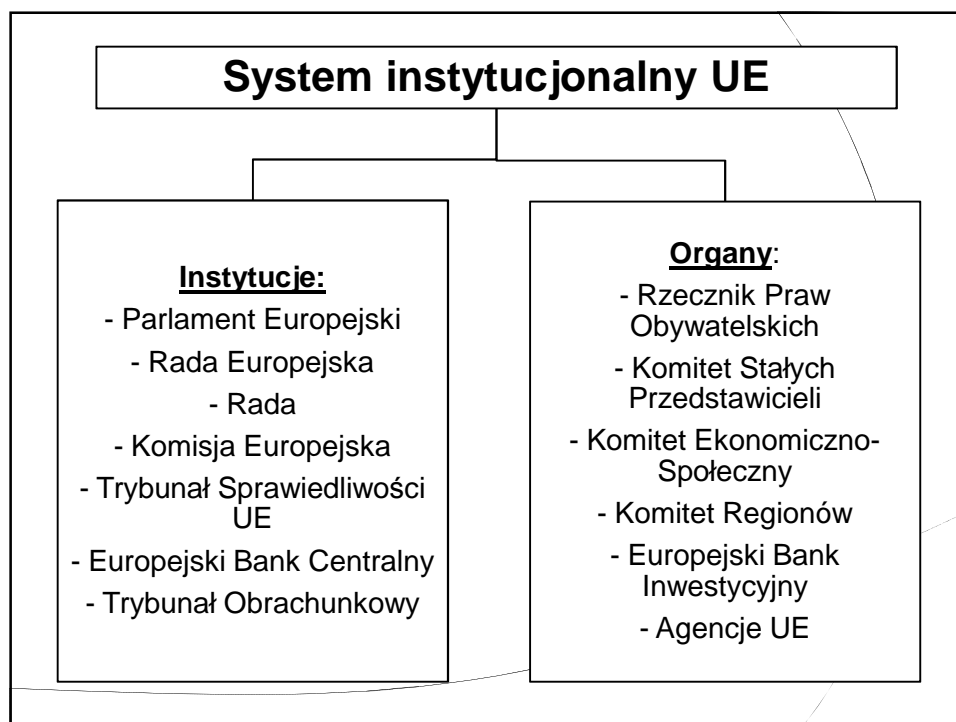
System instytucjonalny UE

Instytucje:
- Parlament Europejski
- Rada Europejska
- Rada
- Komisja Europejska
- Trybunał Sprawiedliwości UE
- Europejski Bank Centralny
- Trybunał Obrachunkowy

Organy:
- Rzecznik Praw Obywatelskich
- Komitet Stałych Przedstawicieli
- Komitet Ekonomiczno-Społeczny
- Komitet Regionów
- Europejski Bank Inwestycyjny
- Agencje UE